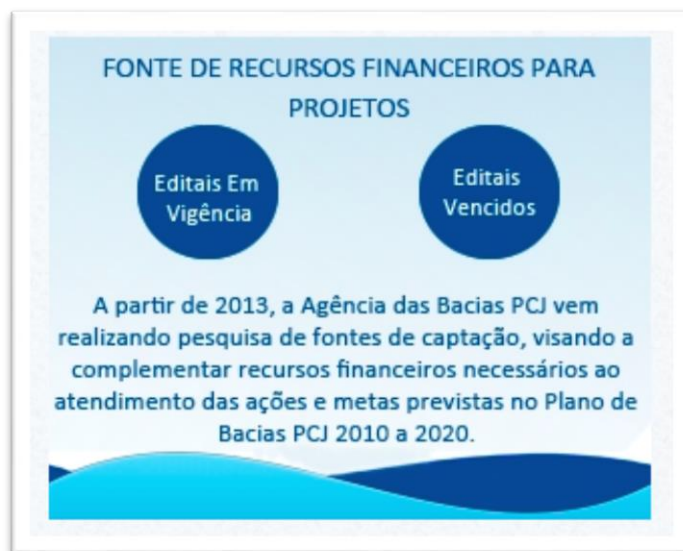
FONTE DE RECURSOS FINANCEIROS PARA PROJETOS

Editais Em Vigência

Editais Vencidos

A partir de 2013, a Agência das Bacias PCJ vem realizando pesquisa de fontes de captação, visando a complementar recursos financeiros necessários ao atendimento das ações e metas previstas no Plano de Bacias PCJ 2010 a 2020.